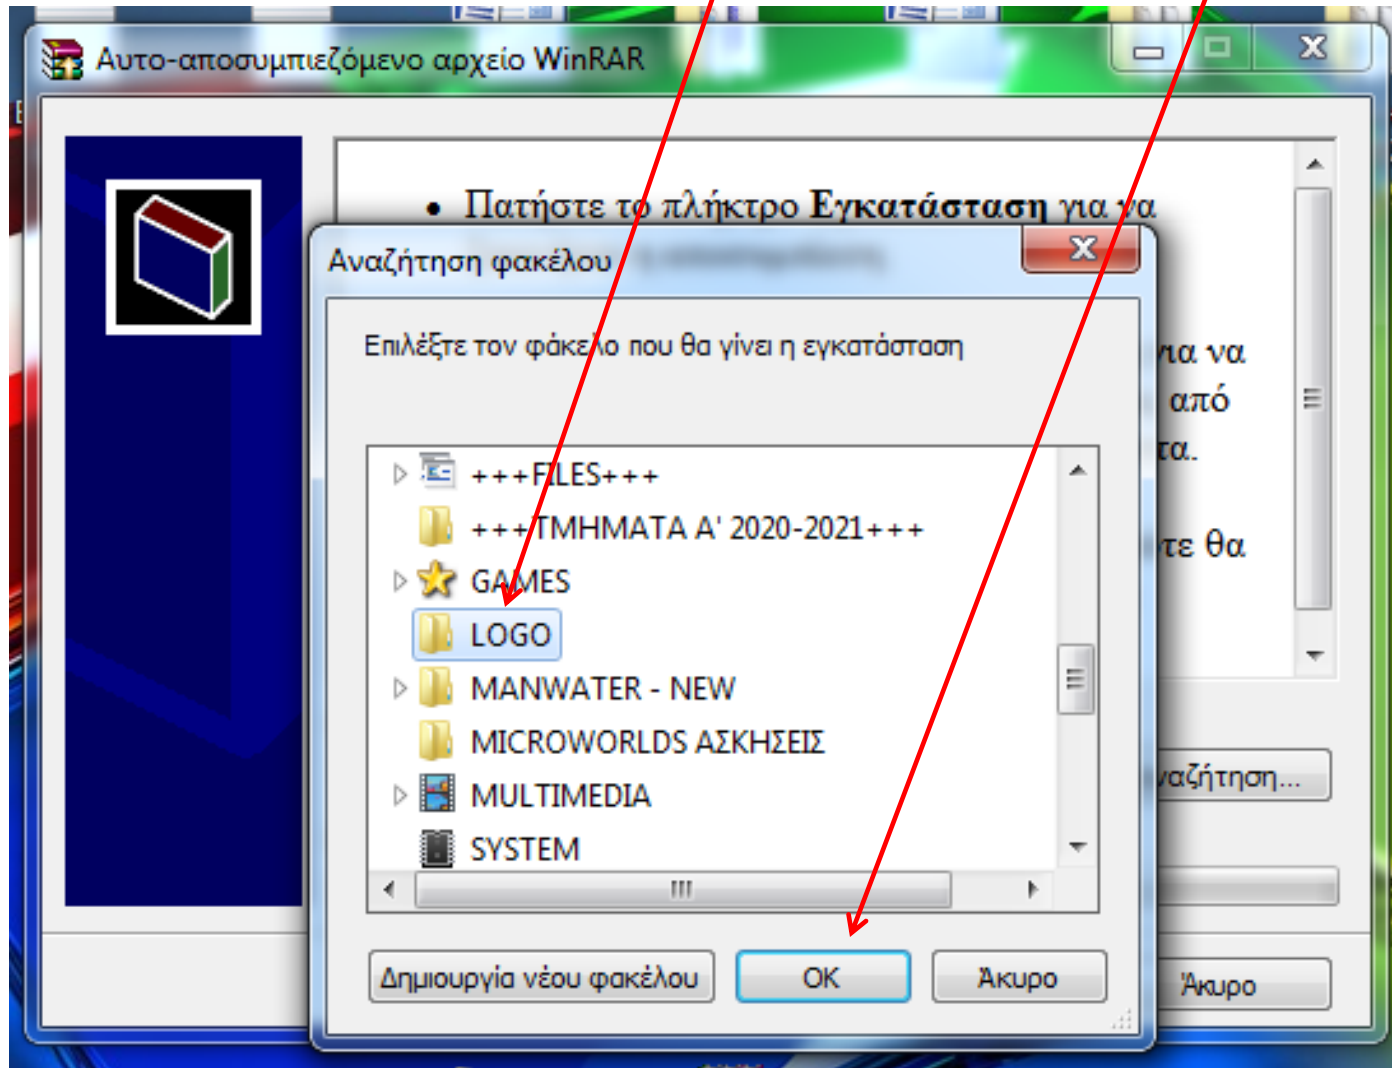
Αυτο-αποσυμπιεζόμενο αρχείο WinRAR

• Πατήστε το πλήκτρο **Εγκατάσταση** για να

για να
από
τα.

τε θα

αζήτηση...

Άκυρο

Αναζήτηση φακέλου

Επιλέξτε τον φάκελο που θα γίνει η εγκατάσταση

+++FILES+++
+++ΤΜΗΜΑΤΑ Α' 2020-2021+++
GAMES
LOGO
MANWATER - NEW
MICROWORLDS ΑΣΚΗΣΕΙΣ
MULTIMEDIA
SYSTEM

Δημιουργία νέου φακέλου
OK
Άκυρο